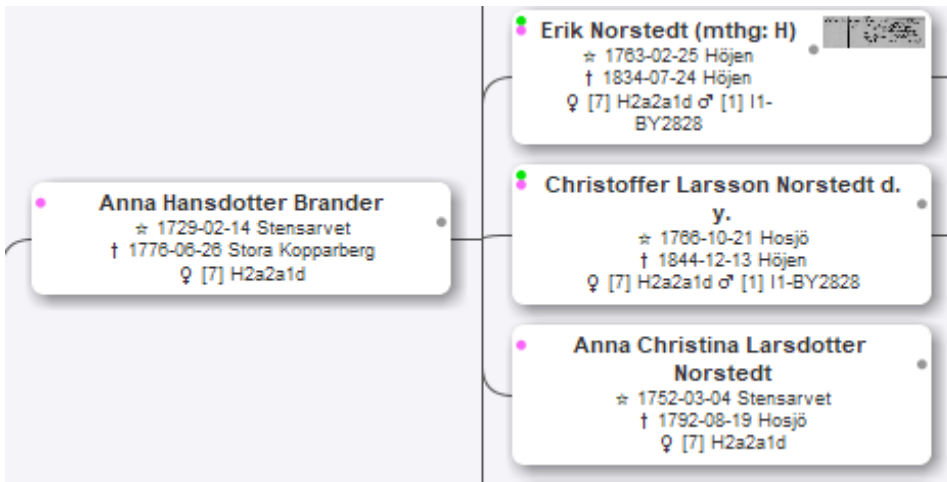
Anna Hansdotter Brander
☆ 1729-02-14 Stensarvet
† 1776-06-26 Stora Kopparberg
♀ [7] H2a2a1d

Erik Norstedt (mthg: H)
☆ 1763-02-25 Höjen
† 1834-07-24 Höjen
♀ [7] H2a2a1d ♂ [1] I1-BY2828

Christoffer Larsson Norstedt d. y.
☆ 1766-10-21 Hosjö
† 1844-12-13 Höjen
♀ [7] H2a2a1d ♂ [1] I1-BY2828

Anna Christina Larsdotter Norstedt
☆ 1752-03-04 Stensarvet
† 1792-08-19 Hosjö
♀ [7] H2a2a1d